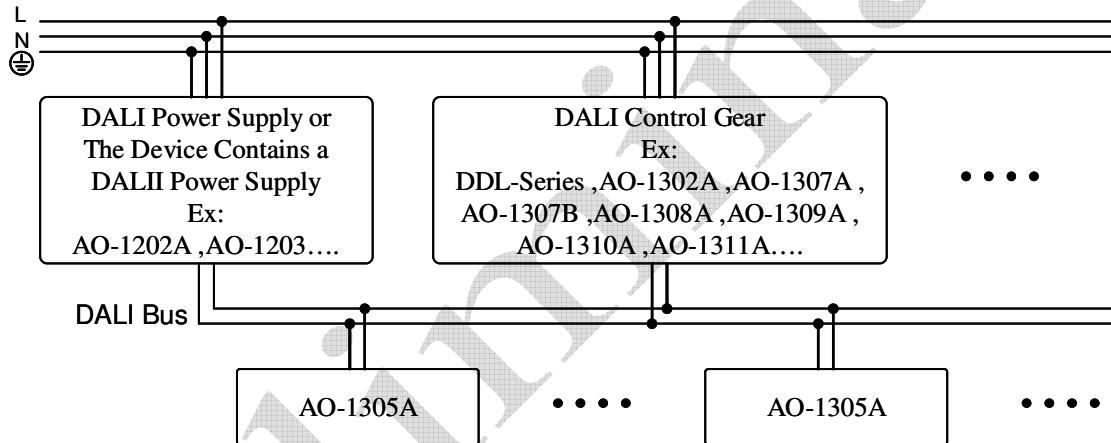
L
N
⏚

DALI Power Supply or The Device Contains a DALII Power Supply Ex: AO-1202A ,AO-1203….

DALI Control Gear Ex: DDL-Series ,AO-1302A ,AO-1307A , AO-1307B ,AO-1308A ,AO-1309A , AO-1310A ,AO-1311A….

• • • •

DALI Bus

AO-1305A

• • • •

AO-1305A

• • • •